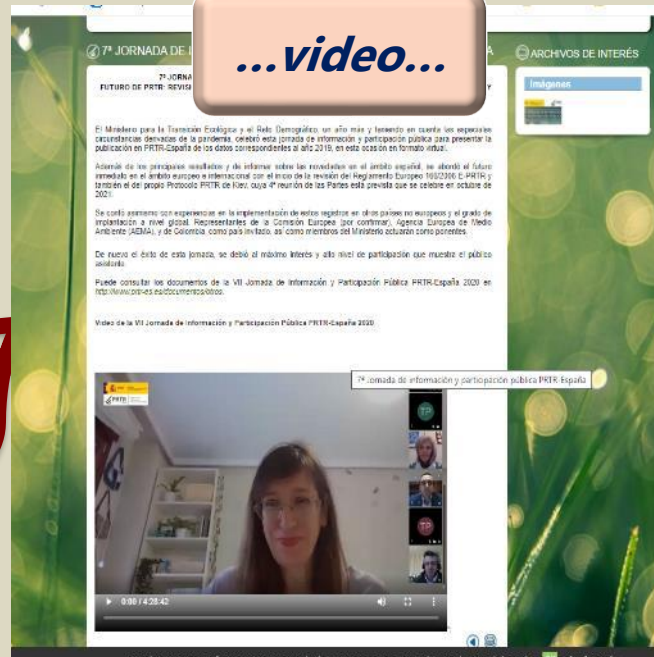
7ª JORNADA DE I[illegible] A

...video...

ARCHIVOS DE INTERÉS

Imágenes

7ª JORNA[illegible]
FUTURO DE PRTR: REVISI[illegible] Y

El Ministerio para la Transición Ecológica y el Reto Demográfico, un año más y teniendo en cuenta las especiales circunstancias derivadas de la pandemia, celebró esta jornada de información y participación pública para presentar la publicación en PRTR-España de los datos correspondientes al año 2019, en esta ocasión en formato virtual.

Además de los principales resultados y de informar sobre las novedades en el ámbito español, se abordó el futuro inmediato en el ámbito europeo e internacional con el inicio de la revisión del Reglamento Europeo 166/2006 E-PRTR y también el del propio Protocolo PRTR de Kiev, cuya 4ª reunión de las Partes está prevista que se celebre en octubre de 2021.

Se contó asimismo con experiencias en la implementación de estos registros en otros países no europeos y el grado de implantación a nivel global. Representantes de la Comisión Europea (por confirmar), Agencia Europea de Medio Ambiente (AEMA), y de Colombia, como país invitado, así como miembros del Ministerio actuarán como ponentes.

De nuevo el éxito de esta jornada, se debió al máximo interés y alto nivel de participación que muestra el público asistente.

Puede consultar los documentos de la VII Jornada de Información y Participación Pública PRTR-España 2020 en http://www.prtr-es.es/documentos/otros.

Video de la VII Jornada de Información y Participación Pública PRTR-España 2020

7ª jornada de información y participación pública PRTR España

PRTR

0:00 / 4:28:42